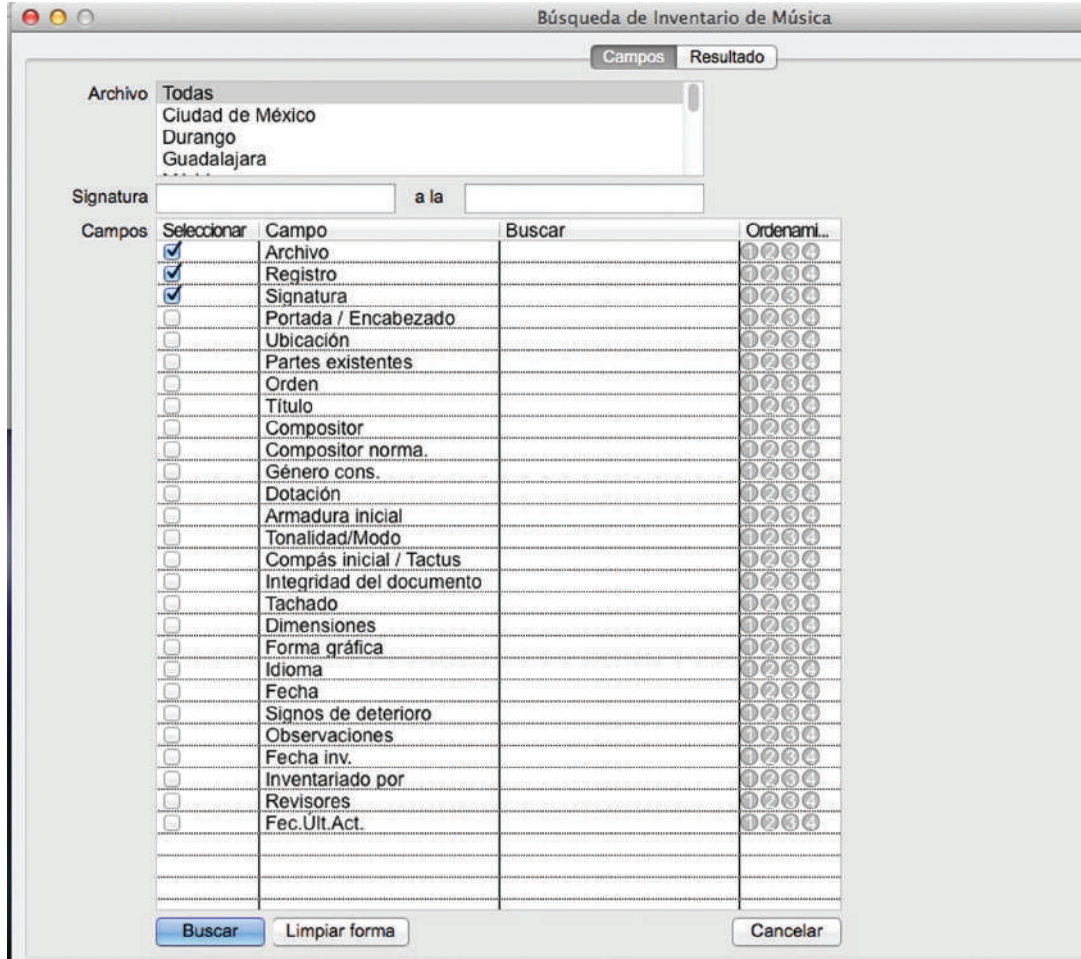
Búsqueda de Inventario de Música

Campos | Resultado

Archivo
Todas
Ciudad de México
Durango
Guadalajara

Signatura a la

Campos

| Seleccionar | Campo | Buscar | Ordenami... |
|---|---|---|---|
| ☑ | Archivo | | 1 2 3 4 |
| ☑ | Registro | | 1 2 3 4 |
| ☑ | Signatura | | 1 2 3 4 |
| ☐ | Portada / Encabezado | | 1 2 3 4 |
| ☐ | Ubicación | | 1 2 3 4 |
| ☐ | Partes existentes | | 1 2 3 4 |
| ☐ | Orden | | 1 2 3 4 |
| ☐ | Título | | 1 2 3 4 |
| ☐ | Compositor | | 1 2 3 4 |
| ☐ | Compositor norma. | | 1 2 3 4 |
| ☐ | Género cons. | | 1 2 3 4 |
| ☐ | Dotación | | 1 2 3 4 |
| ☐ | Armadura inicial | | 1 2 3 4 |
| ☐ | Tonalidad/Modo | | 1 2 3 4 |
| ☐ | Compás inicial / Tactus | | 1 2 3 4 |
| ☐ | Integridad del documento | | 1 2 3 4 |
| ☐ | Tachado | | 1 2 3 4 |
| ☐ | Dimensiones | | 1 2 3 4 |
| ☐ | Forma gráfica | | 1 2 3 4 |
| ☐ | Idioma | | 1 2 3 4 |
| ☐ | Fecha | | 1 2 3 4 |
| ☐ | Signos de deterioro | | 1 2 3 4 |
| ☐ | Observaciones | | 1 2 3 4 |
| ☐ | Fecha inv. | | 1 2 3 4 |
| ☐ | Inventariado por | | 1 2 3 4 |
| ☐ | Revisores | | 1 2 3 4 |
| ☐ | Fec.Ult.Act. | | 1 2 3 4 |

Buscar | Limpiar forma | Cancelar